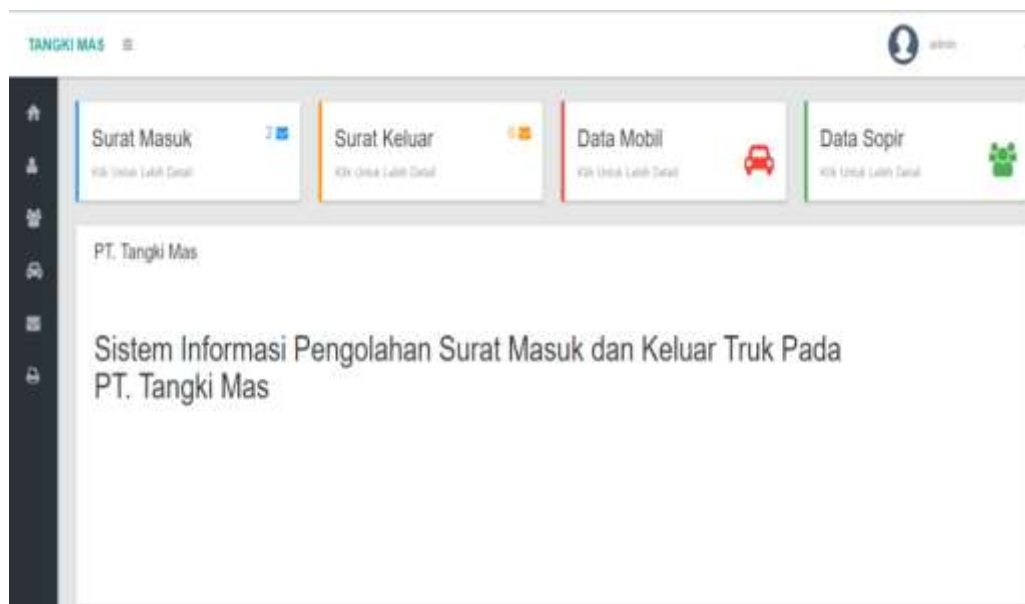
TANGKI MAS ≡

admin

Surat Masuk 2

Klik Untuk Lebih Detail

Surat Keluar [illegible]

Klik Untuk Lebih Detail

Data Mobil

Klik Untuk Lebih Detail

Data Sopir

Klik Untuk Lebih Detail

PT. Tangki Mas

Sistem Informasi Pengolahan Surat Masuk dan Keluar Truk Pada PT. Tangki Mas